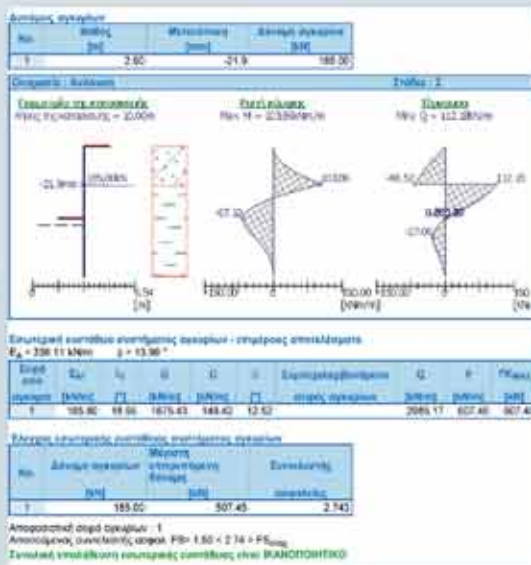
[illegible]

| Νο. | Βάθος [m] | Μετατόπιση [mm] | Δύναμη αγκυρίου [kN] |
|---|---|---|---|
| 1 | 2.50 | -21.9 | 165.00 |

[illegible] : Ανάλυση | Στάδιο : 2

Γεωμετρία της κατασκευής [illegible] = 10.00m

Ροπή κάμψης Max M = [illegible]

Διατμητική Max Q = 112.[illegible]

-21.9mm

-67.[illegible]

-46.52

112.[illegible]

-27.00

150.00

[m]

[kNm/m]

Εσωτερική ευστάθεια συστήματος αγκυρίων - υπόμροπες υπολογισμών

$E_a$ = 338.11 kN/m  δ = 13.98 °

| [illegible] | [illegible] | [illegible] | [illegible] | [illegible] | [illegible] | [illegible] | Q [kN/m] | F [kN/m] | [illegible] |
|---|---|---|---|---|---|---|---|---|---|
| 1 | 165.80 | 16.55 | 1675.43 | 548.42 | 12.52 | | 2085.17 | 607.45 | 607.45 |

Έλεγχος εσωτερικής ευστάθειας συστήματος αγκυρίων

| Νο. | Δύναμη αγκυρίου [kN] | Μέγιστη επιτρεπόμενη δύναμη [kN] | Συντελεστής ασφαλείας |
|---|---|---|---|
| 1 | 165.00 | 507.45 | 2.743 |

Αποφασιστική σειρά αγκυρίων : 1

Αποτελέσματα συντελεστής ασφαλ. FS= 1.50 < 2.74 > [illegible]

Συνολική επικάλυψη εσωτερικής ευστάθειας είναι ΙΚΑΝΟΠΟΙΗΤΙΚΟ